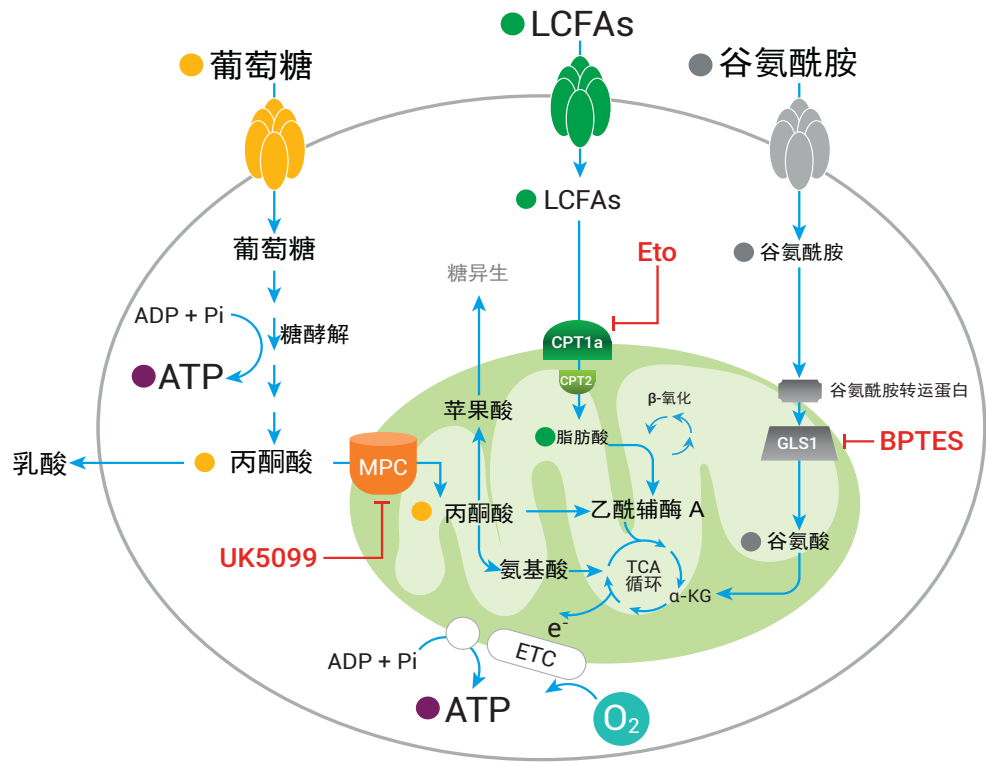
LCFAs
葡萄糖
谷氨酰胺
LCFAs
葡萄糖
Eto
谷氨酰胺
糖异生
ADP + Pi
糖酵解
CPT1a
ATP
CPT2
谷氨酰胺转运蛋白
苹果酸
β-氧化
脂肪酸
GLS1
BPTES
乳酸
丙酮酸
MPC
丙酮酸
乙酰辅酶 A
谷氨酸
UK5099
氨基酸
TCA
循环
α-KG
$e^-$
ADP + Pi
ETC
ATP
$O_2$